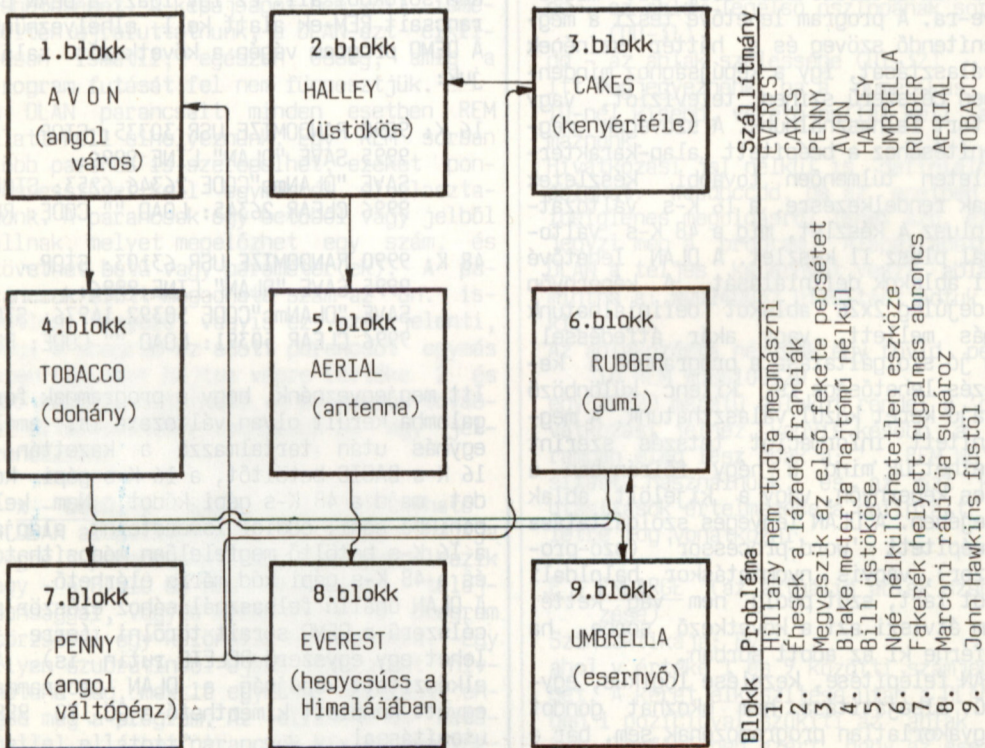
1.blokk
AVON
(angol város)

2.blokk
HALLEY
(üstökös)

3.blokk
CAKES
(kenyérféle)

4.blokk
TOBACCO
(dohány)

5.blokk
AERIAL
(antenna)

6.blokk
RUBBER
(gumi)

7.blokk
PENNY
(angol váltópénz)

8.blokk
EVEREST
(hegycsúcs a Himalájában)

9.blokk
UMBRELLA
(esernyő)

Blokk Probléma
1. Hillary nem tudja megmászni
2. Éhesek a láda franciák
3. Megveszik az első fekete pecsétet
4. Blake motorja hajtómű nélkül
5. Bill üstököse
6. Noé nélkülözhetetlen eszköze
7. Fakerék helyett rugalmas abroncs
8. Marconi rádiója sugároz
9. John Hawkins füstöl

Szállítmány
EVEREST
CAKES
PENNY
AVON
HALLEY
UMBRELLA
RUBBER
AERIAL
TOBACCO